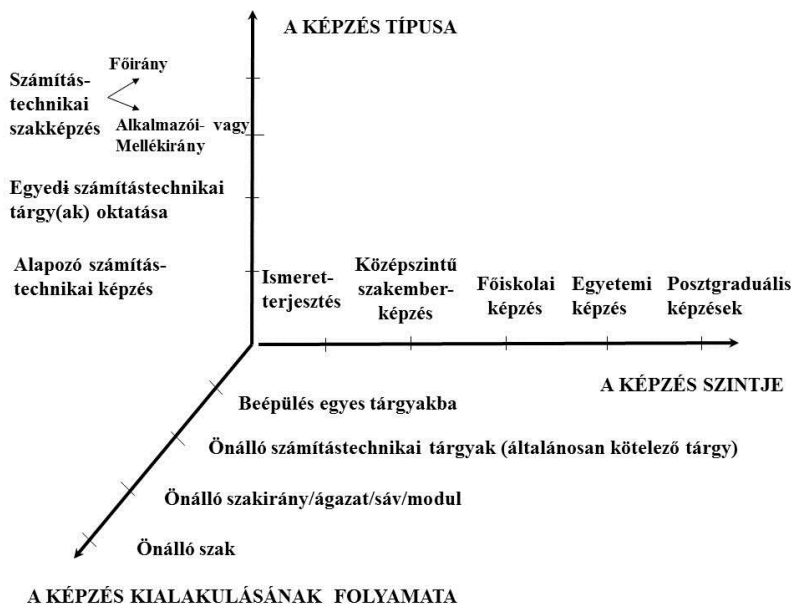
A KÉPZÉS TÍPUSA

Számítástechnikai szakképzés

Főirány

Alkalmazói- vagy Mellékirány

Egyedi számítástechnikai tárgy(ak) oktatása

Alapozó számítástechnikai képzés

Ismeretterjesztés

Középszintű szakemberképzés

Főiskolai képzés

Egyetemi képzés

Posztgraduális képzések

A KÉPZÉS SZINTJE

Beépülés egyes tárgyakba

Önálló számítástechnikai tárgyak (általánosan kötelező tárgy)

Önálló szakirány/ágazat/sáv/modul

Önálló szak

A KÉPZÉS KIALAKULÁSÁNAK FOLYAMATA